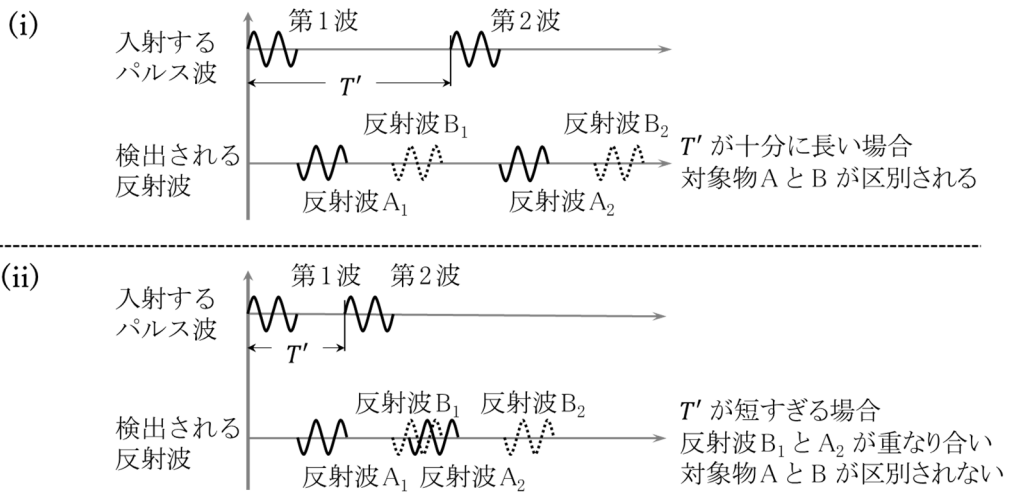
(i)

入射するパルス波

第1波

第2波

$T'$

検出される反射波

反射波$B_1$

反射波$B_2$

反射波$A_1$

反射波$A_2$

$T'$が十分に長い場合
対象物AとBが区別される

(ii)

入射するパルス波

第1波

第2波

$T'$

検出される反射波

反射波$B_1$

反射波$B_2$

反射波$A_1$

反射波$A_2$

$T'$が短すぎる場合
反射波$B_1$と$A_2$が重なり合い
対象物AとBが区別されない